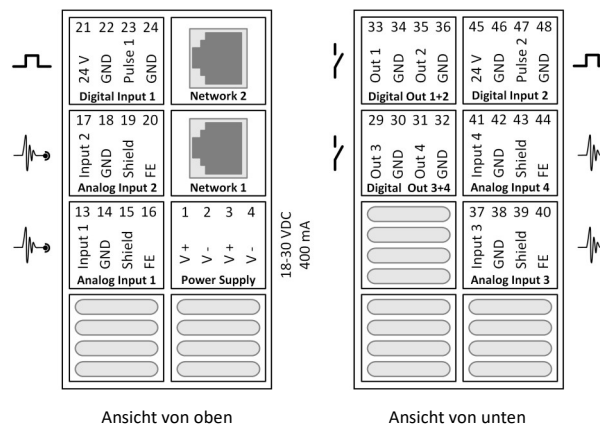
21 22 23 24
24 V GND Pulse 1 GND
Digital Input 1

Network 2

17 18 19 20
Input 2 GND Shield FE
Analog Input 2

Network 1

13 14 15 16
Input 1 GND Shield FE
Analog Input 1

1 2 3 4
V + V - V + V -
Power Supply

18-30 VDC
400 mA

Ansicht von oben

33 34 35 36
Out 1 GND Out 2 GND
Digital Out 1+2

45 46 47 48
24 V GND Pulse 2 GND
Digital Input 2

29 30 31 32
Out 3 GND Out 4 GND
Digital Out 3+4

41 42 43 44
Input 4 GND Shield FE
Analog Input 4

37 38 39 40
Input 3 GND Shield FE
Analog Input 3

Ansicht von unten